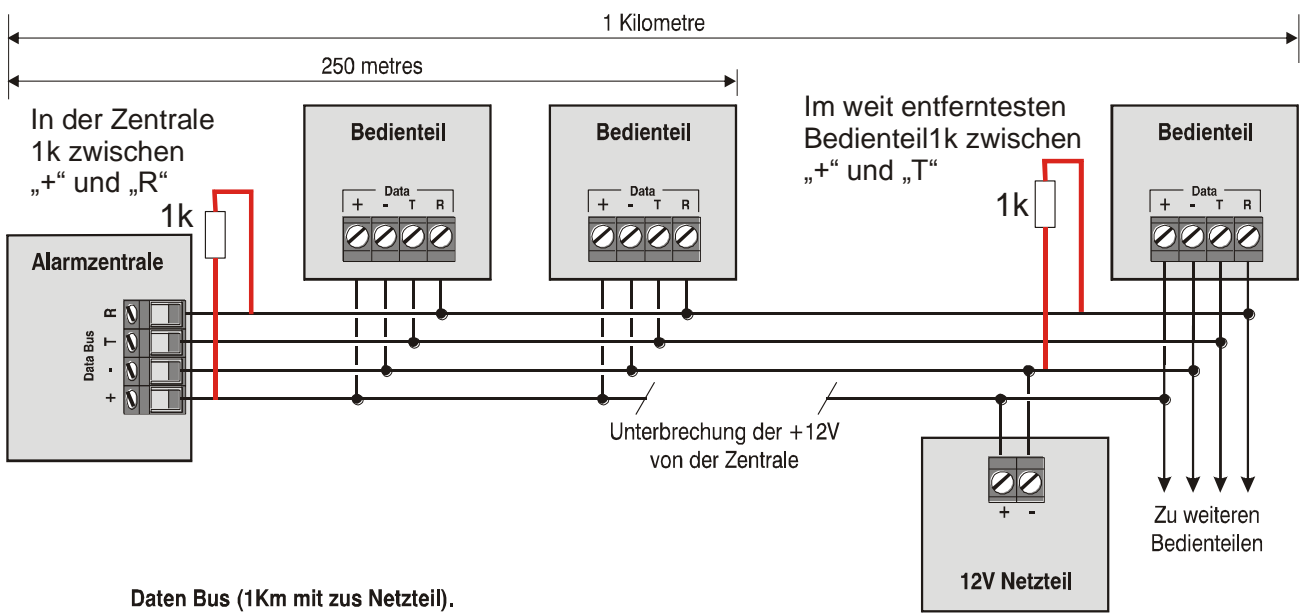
1 Kilometre

250 metres

In der Zentrale 1k zwischen „+“ und „R“

1k

Alarmzentrale

Data Bus

R
T
-
+

Bedienteil

Data

+ - T R

Bedienteil

Data

+ - T R

Im weit entferntesten Bedienteil1k zwischen „+“ und „T“

1k

Bedienteil

Data

+ - T R

Unterbrechung der +12V von der Zentrale

+ -

12V Netzteil

Zu weiteren Bedienteilen

Daten Bus (1Km mit zus Netzteil).